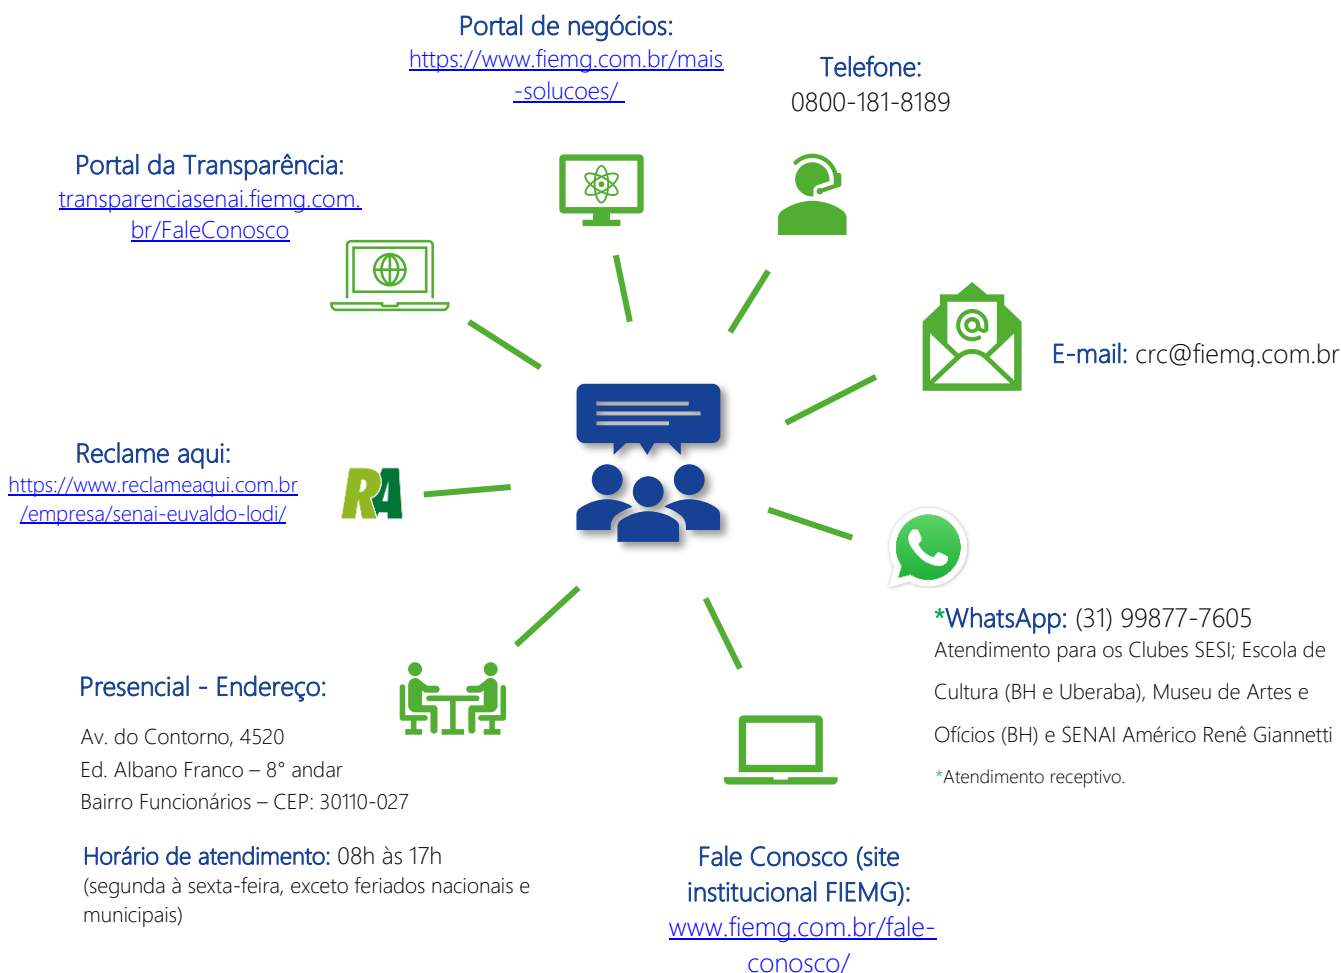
Portal de negócios:
https://www.fiemg.com.br/mais-solucoes/

Telefone:
0800-181-8189

Portal da Transparência:
transparenciasenai.fiemg.com.br/FaleConosco

E-mail: crc@fiemg.com.br

Reclame aqui:
https://www.reclameaqui.com.br/empresa/senai-euvaldo-lodi/

RA

*WhatsApp: (31) 99877-7605
Atendimento para os Clubes SESI; Escola de Cultura (BH e Uberaba), Museu de Artes e Ofícios (BH) e SENAI Américo Renê Giannetti
*Atendimento receptivo.

Presencial - Endereço:

Av. do Contorno, 4520
Ed. Albano Franco – 8° andar
Bairro Funcionários – CEP: 30110-027

Horário de atendimento: 08h às 17h
(segunda à sexta-feira, exceto feriados nacionais e municipais)

Fale Conosco (site institucional FIEMG):
www.fiemg.com.br/fale-conosco/